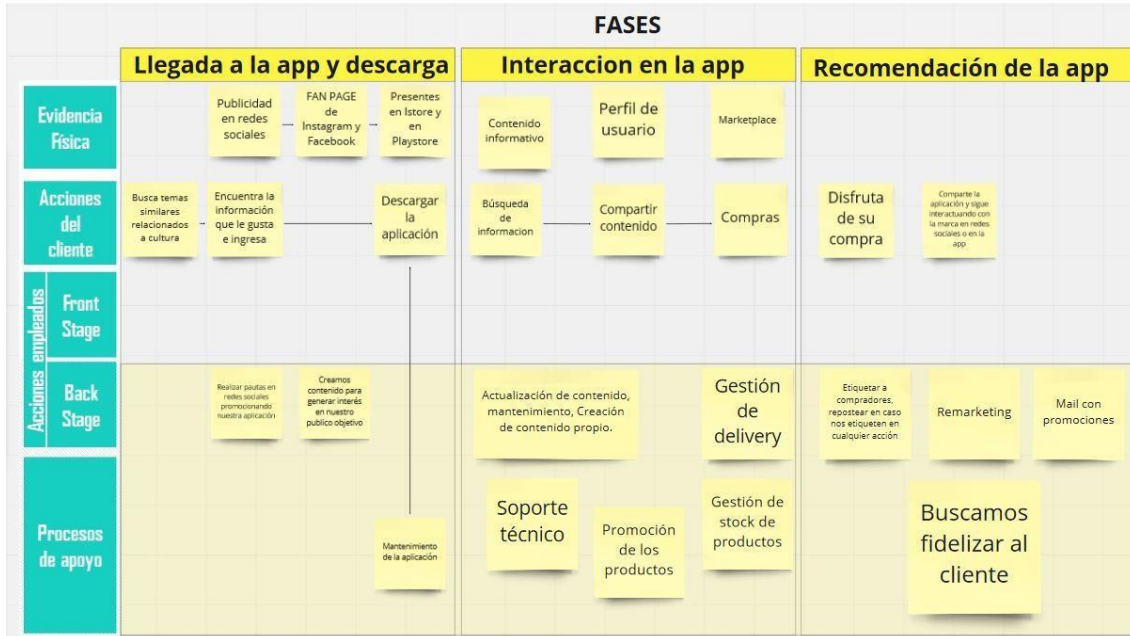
FASES

Llegada a la app y descarga

Interaccion en la app

Recomendación de la app

Evidencia Física

Publicidad en redes sociales

FAN PAGE de Instagram y Facebook

Presentes en Istore y en Playstore

Contenido informativo

Perfil de usuario

Marketplace

Acciones del cliente

Busca temas similares relacionados a cultura

Encuentra la información que le gusta e ingresa

Descargar la aplicación

Búsqueda de informacion

Compartir contenido

Compras

Disfruta de su compra

Comparte la aplicación y sigue interactuando con la marca en redes sociales o en la app

Acciones empleados

Front Stage

Back Stage

Realizar pautas en redes sociales promocionando nuestra aplicación

Creamos contenido para generar interés en nuestro publico objetivo

Actualización de contenido, mantenimiento, Creación de contenido propio.

Gestión de delivery

Etiquetar a compradores, repostear en caso nos etiqueten en cualquier acción

Remarketing

Mail con promociones

Procesos de apoyo

Mantenimiento de la aplicación

Soporte técnico

Promoción de los productos

Gestión de stock de productos

Buscamos fidelizar al cliente